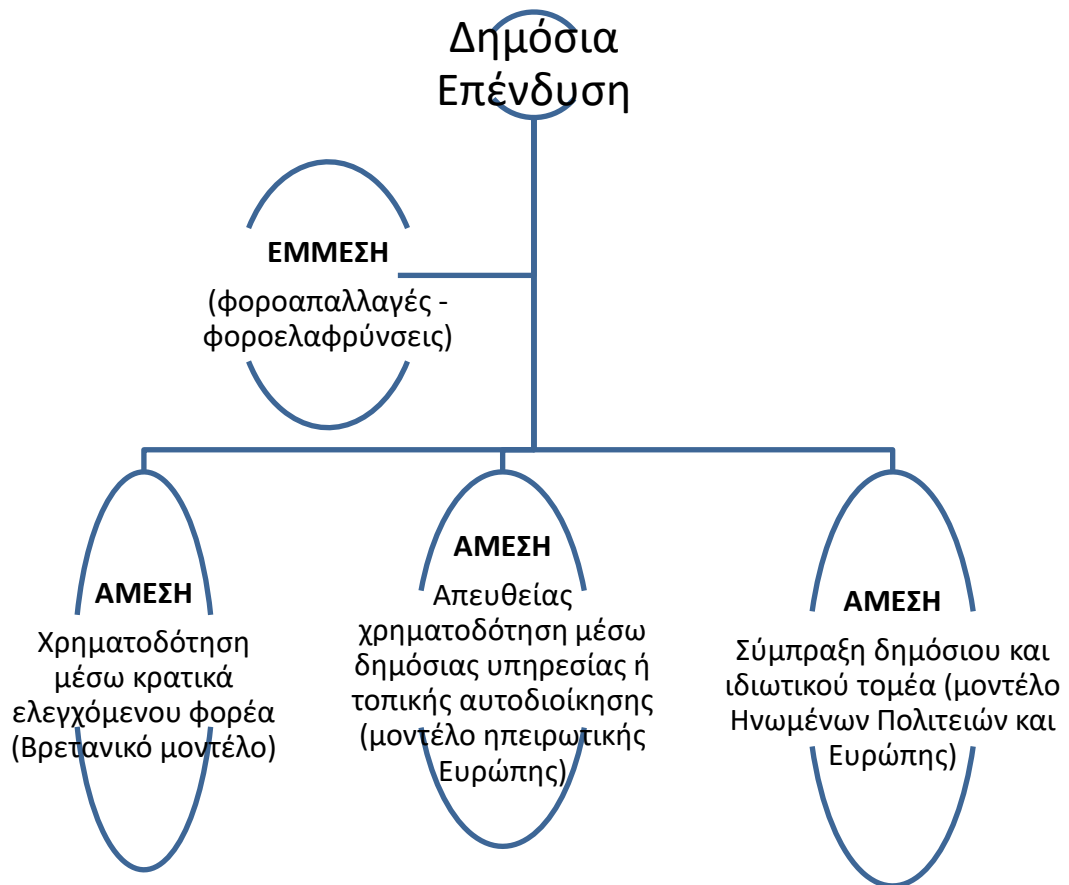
Δημόσια Επένδυση

ΕΜΜΕΣΗ
(φοροαπαλλαγές - φοροελαφρύνσεις)

ΑΜΕΣΗ
Χρηματοδότηση μέσω κρατικά ελεγχόμενου φορέα (Βρετανικό μοντέλο)

ΑΜΕΣΗ
Απευθείας χρηματοδότηση μέσω δημόσιας υπηρεσίας ή τοπικής αυτοδιοίκησης (μοντέλο ηπειρωτικής Ευρώπης)

ΑΜΕΣΗ
Σύμπραξη δημόσιου και ιδιωτικού τομέα (μοντέλο Ηνωμένων Πολιτειών και Ευρώπης)